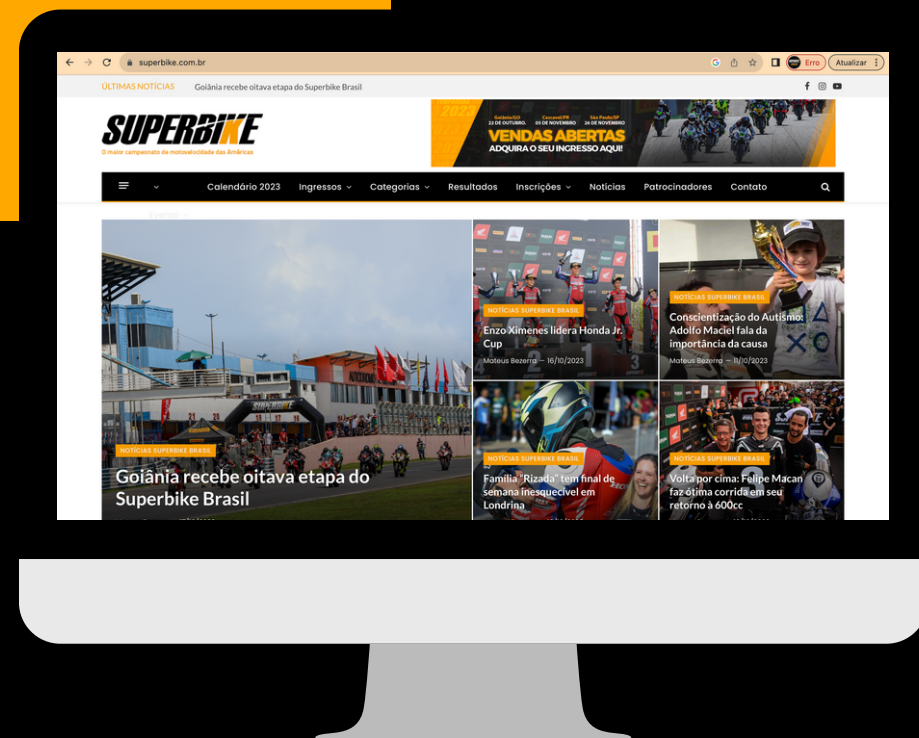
superbike.com.br

Erro

Atualizar

ÚLTIMAS NOTÍCIAS Goiânia recebe oitava etapa do Superbike Brasil

SUPERBIKE
O maior campeonato de motovelocidade das Américas

2023
Goiânia/GO 22 DE OUTUBRO
Cascavel/PR 05 DE NOVEMBRO
São Paulo/SP 26 DE NOVEMBRO
VENDAS ABERTAS
ADQUIRA O SEU INGRESSO AQUI!

Calendário 2023 Ingressos Categorias Resultados Inscrições Notícias Patrocinadores Contato

NOTÍCIAS SUPERBIKE BRASIL
Goiânia recebe oitava etapa do Superbike Brasil

NOTÍCIAS SUPERBIKE BRASIL
Enzo Ximenes lidera Honda Jr. Cup
Mateus Bezerra — 16/10/2023

NOTÍCIAS SUPERBIKE BRASIL
Conscientização do Autismo: Adolfo Maciel fala da importância da causa
Mateus Bezerra — 11/10/2023

NOTÍCIAS SUPERBIKE BRASIL
Família "Rizada" tem final de semana inesquecível em Londrina

NOTÍCIAS SUPERBIKE BRASIL
Volta por cima: Felipe Macan faz ótima corrida em seu retorno à 600cc